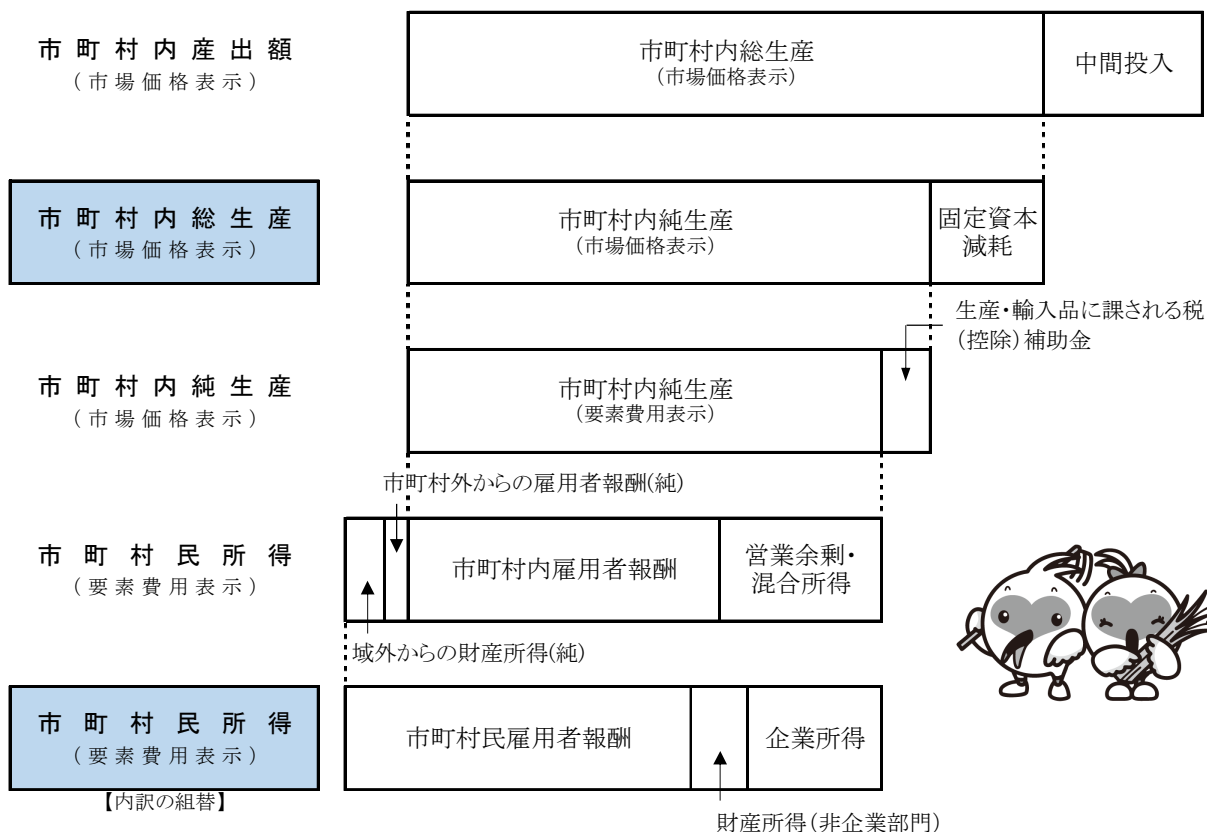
市町村内産出額
（市場価格表示）

市町村内総生産
（市場価格表示）

中間投入

市町村内総生産
（市場価格表示）

市町村内純生産
（市場価格表示）

固定資本減耗

生産・輸入品に課される税（控除）補助金

市町村内純生産
（市場価格表示）

市町村内純生産
（要素費用表示）

市町村外からの雇用者報酬(純)

市町村民所得
（要素費用表示）

市町村内雇用者報酬

営業余剰・混合所得

域外からの財産所得(純)

市町村民所得
（要素費用表示）

【内訳の組替】

市町村民雇用者報酬

企業所得

財産所得（非企業部門）